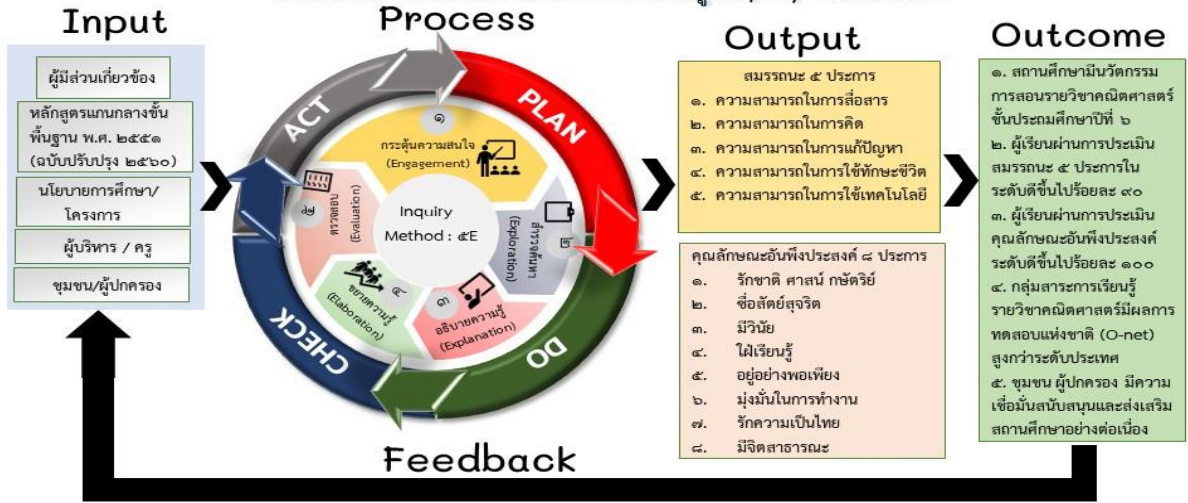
Input

ผู้มีส่วนเกี่ยวข้อง

หลักสูตรแกนกลางขั้นพื้นฐาน พ.ศ. ๒๕๕๑ (ฉบับปรับปรุง ๒๕๖๐)

นโยบายการศึกษา/โครงการ

ผู้บริหาร / ครู

ชุมชน/ผู้ปกครอง

Process

PLAN

DO

CHECK

ACT

๑ กระตุ้นความสนใจ (Engagement)

๒ สำรวจค้นหา (Exploration)

๓ อธิบายความรู้ (Explanation)

๔ ขยายความรู้ (Elaboration)

๕ ประเมิน (Evaluation)

Inquiry Method : ๕E

Output

สมรรถนะ ๕ ประการ
๑. ความสามารถในการสื่อสาร
๒. ความสามารถในการคิด
๓. ความสามารถในการแก้ปัญหา
๔. ความสามารถในการใช้ทักษะชีวิต
๕. ความสามารถในการใช้เทคโนโลยี

คุณลักษณะอันพึงประสงค์ ๘ ประการ
๑. รักชาติ ศาสน์ กษัตริย์
๒. ซื่อสัตย์สุจริต
๓. มีวินัย
๔. ใฝ่เรียนรู้
๕. อยู่อย่างพอเพียง
๖. มุ่งมั่นในการทำงาน
๗. รักความเป็นไทย
๘. มีจิตสาธารณะ

Outcome

๑. สถานศึกษามีนวัตกรรมการสอนรายวิชาคณิตศาสตร์ ชั้นประถมศึกษาปีที่ ๖
๒. ผู้เรียนผ่านการประเมินสมรรถนะ ๕ ประการในระดับดีขึ้นไปร้อยละ ๙๐
๓. ผู้เรียนผ่านการประเมินคุณลักษณะอันพึงประสงค์ระดับดีขึ้นไปร้อยละ ๑๐๐
๔. กลุ่มสาระการเรียนรู้รายวิชาคณิตศาสตร์มีผลการทดสอบแห่งชาติ (O-net) สูงกว่าระดับประเทศ
๕. ชุมชน ผู้ปกครอง มีความเชื่อมั่นสนับสนุนและส่งเสริมสถานศึกษาอย่างต่อเนื่อง

Feedback